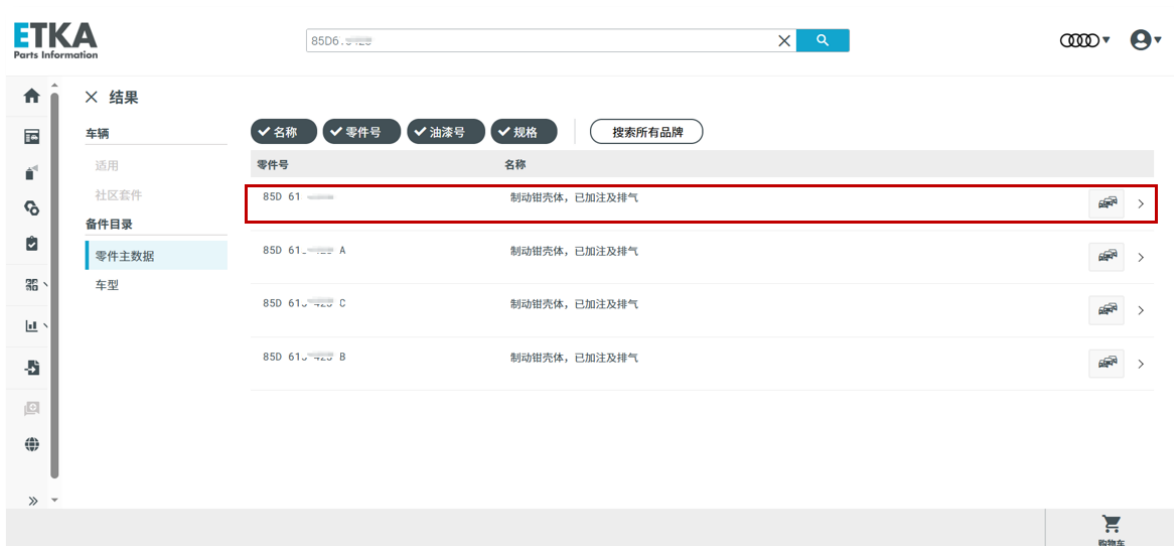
ETKA
Parts Information

85D6.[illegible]

× 结果

车辆
适用
社区套件
备件目录
零件主数据
车型

✔名称 ✔零件号 ✔油漆号 ✔规格 搜索所有品牌

| 零件号 | 名称 |
|---|---|
| 85D 61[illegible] | 制动钳壳体，已加注及排气 |
| 85D 61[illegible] A | 制动钳壳体，已加注及排气 |
| 85D 61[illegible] C | 制动钳壳体，已加注及排气 |
| 85D 61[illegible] B | 制动钳壳体，已加注及排气 |

»

购物车